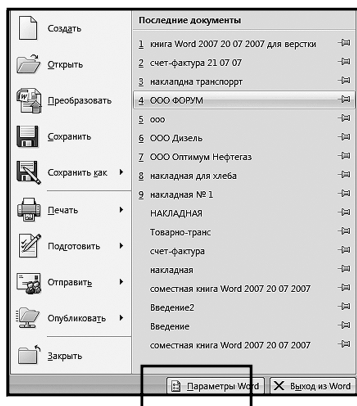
Создать

Открыть

Преобразовать

Сохранить

Сохранить как

Печать

Подготовить

Отправить

Опубликовать

Закрыть

Последние документы

1 книга Word 2007 20 07 2007 для верстки

2 счет-фактура 21 07 07

3 накладна транспорт

4 ООО ФОРУМ

5 ооо

6 ООО Дизель

7 ООО Оптимум Нефтегаз

8 накладная для хлеба

9 накладная № 1

НАКЛАДНАЯ

Товарно-транс

счет-фактура

накладная

совместная книга Word 2007 20 07 2007

Введение2

Введение

совместная книга Word 2007 20 07 2007

Параметры Word

Выход из Word